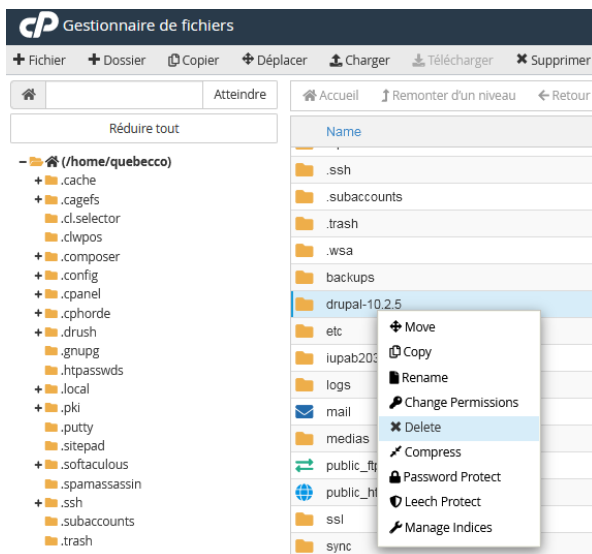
cP Gestionnaire de fichiers

+ Fichier + Dossier Copier Déplacer Charger Télécharger Supprimer

Atteindre

Accueil Remonter d'un niveau Retour

Réduire tout

Name

– (/home/quebecco)
+ .cache
+ .cagefs
.cl.selector
.clwpos
+ .composer
+ .config
+ .cpanel
+ .cphorde
+ .drush
.gnupg
.htpasswds
+ .local
+ .pki
.putty
.sitepad
+ .softaculous
.spamassassin
+ .ssh
.subaccounts
.trash

.ssh
.subaccounts
.trash
.wsa
backups
drupal-10.2.5
etc
iupab203
logs
mail
medias
public_ftp
public_ht
ssl
sync

Move
Copy
Rename
Change Permissions
Delete
Compress
Password Protect
Leech Protect
Manage Indices